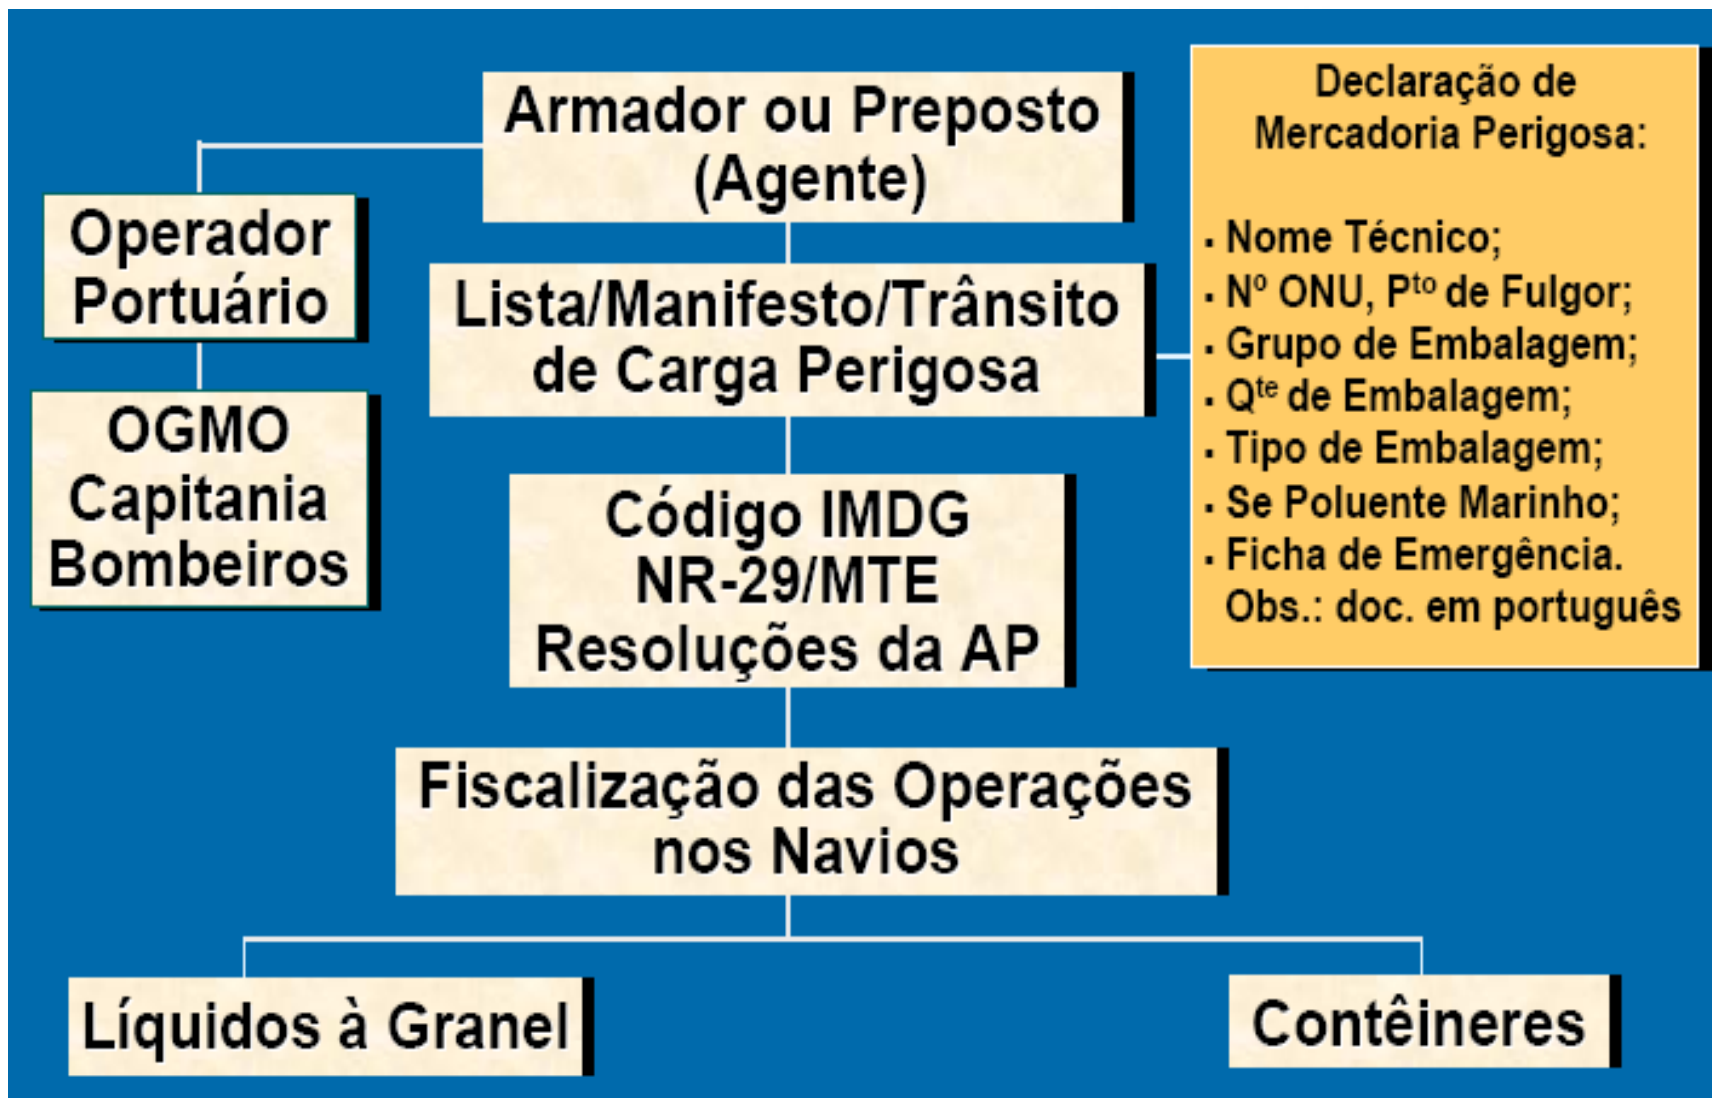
Armador ou Preposto (Agente)

Operador Portuário

OGMO Capitania Bombeiros

Lista/Manifesto/Trânsito de Carga Perigosa

Declaração de Mercadoria Perigosa:

. Nome Técnico;
. Nº ONU, P$^{to}$ de Fulgor;
. Grupo de Embalagem;
. Q$^{te}$ de Embalagem;
. Tipo de Embalagem;
. Se Poluente Marinho;
. Ficha de Emergência.
Obs.: doc. em português

Código IMDG
NR-29/MTE
Resoluções da AP

Fiscalização das Operações nos Navios

Líquidos à Granel

Contêineres